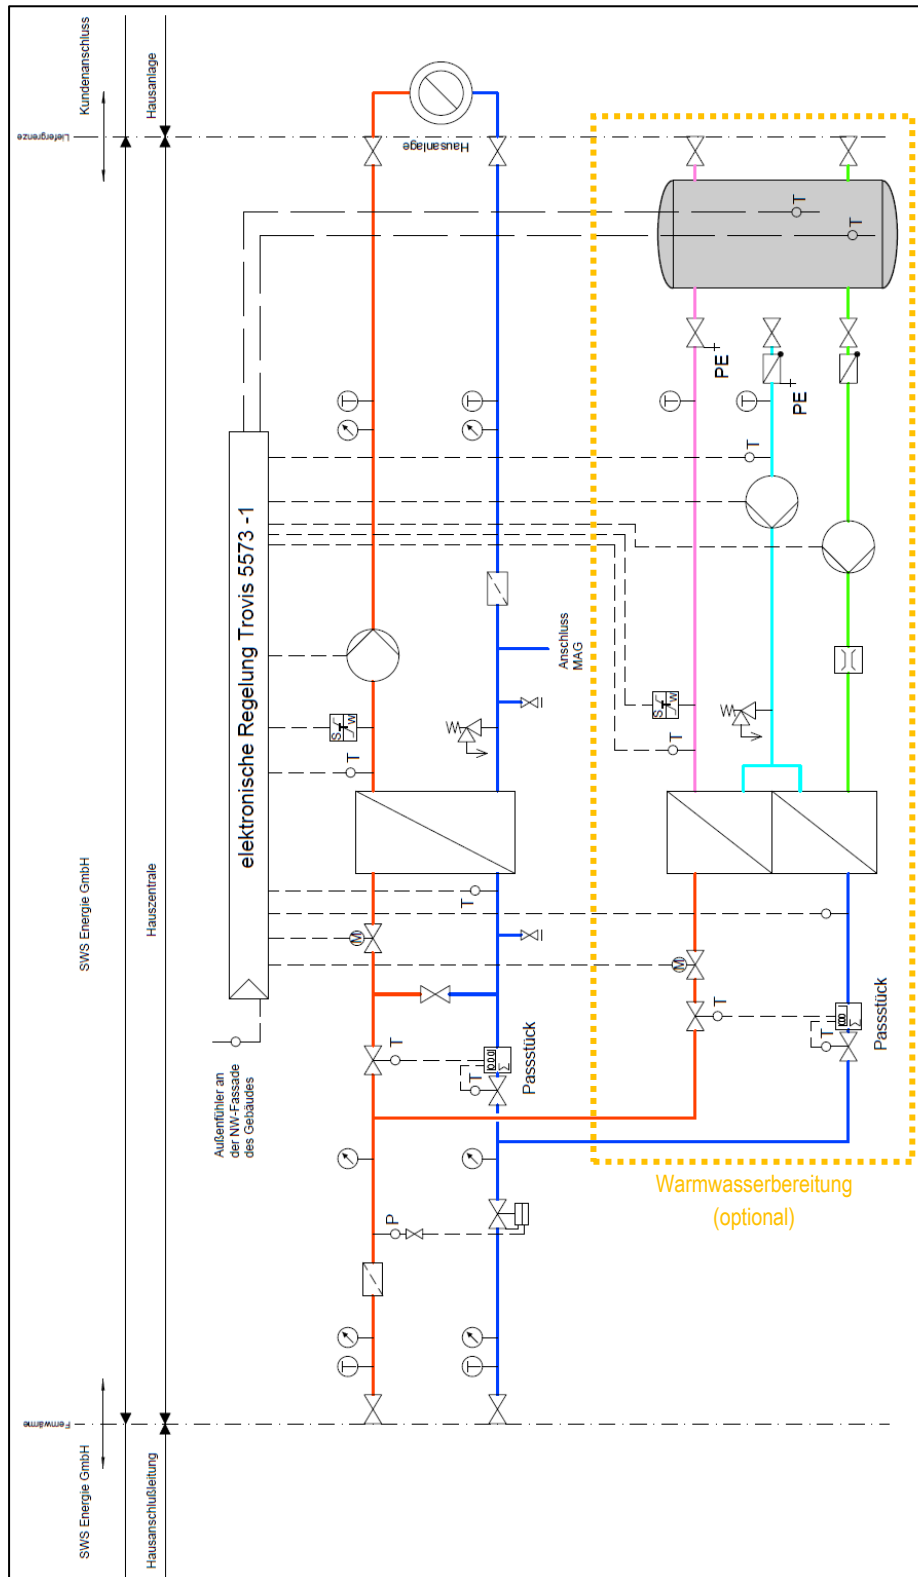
Kundenanschluss

Hausanlage

Liefergrenze

Hausanlage

SWS Energie GmbH

Hauszentrale

SWS Energie GmbH

Hausanschlußleitung

Fernwärme

elektronische Regelung Trovis 5573 -1

Außenfühler an der NW-Fassade des Gebäudes

Anschluss MAG

T

T

T

T

T

T

T

T

P

PE

PE

M

M

S
W

S
W

Passstück

Passstück

Warmwasserbereitung (optional)